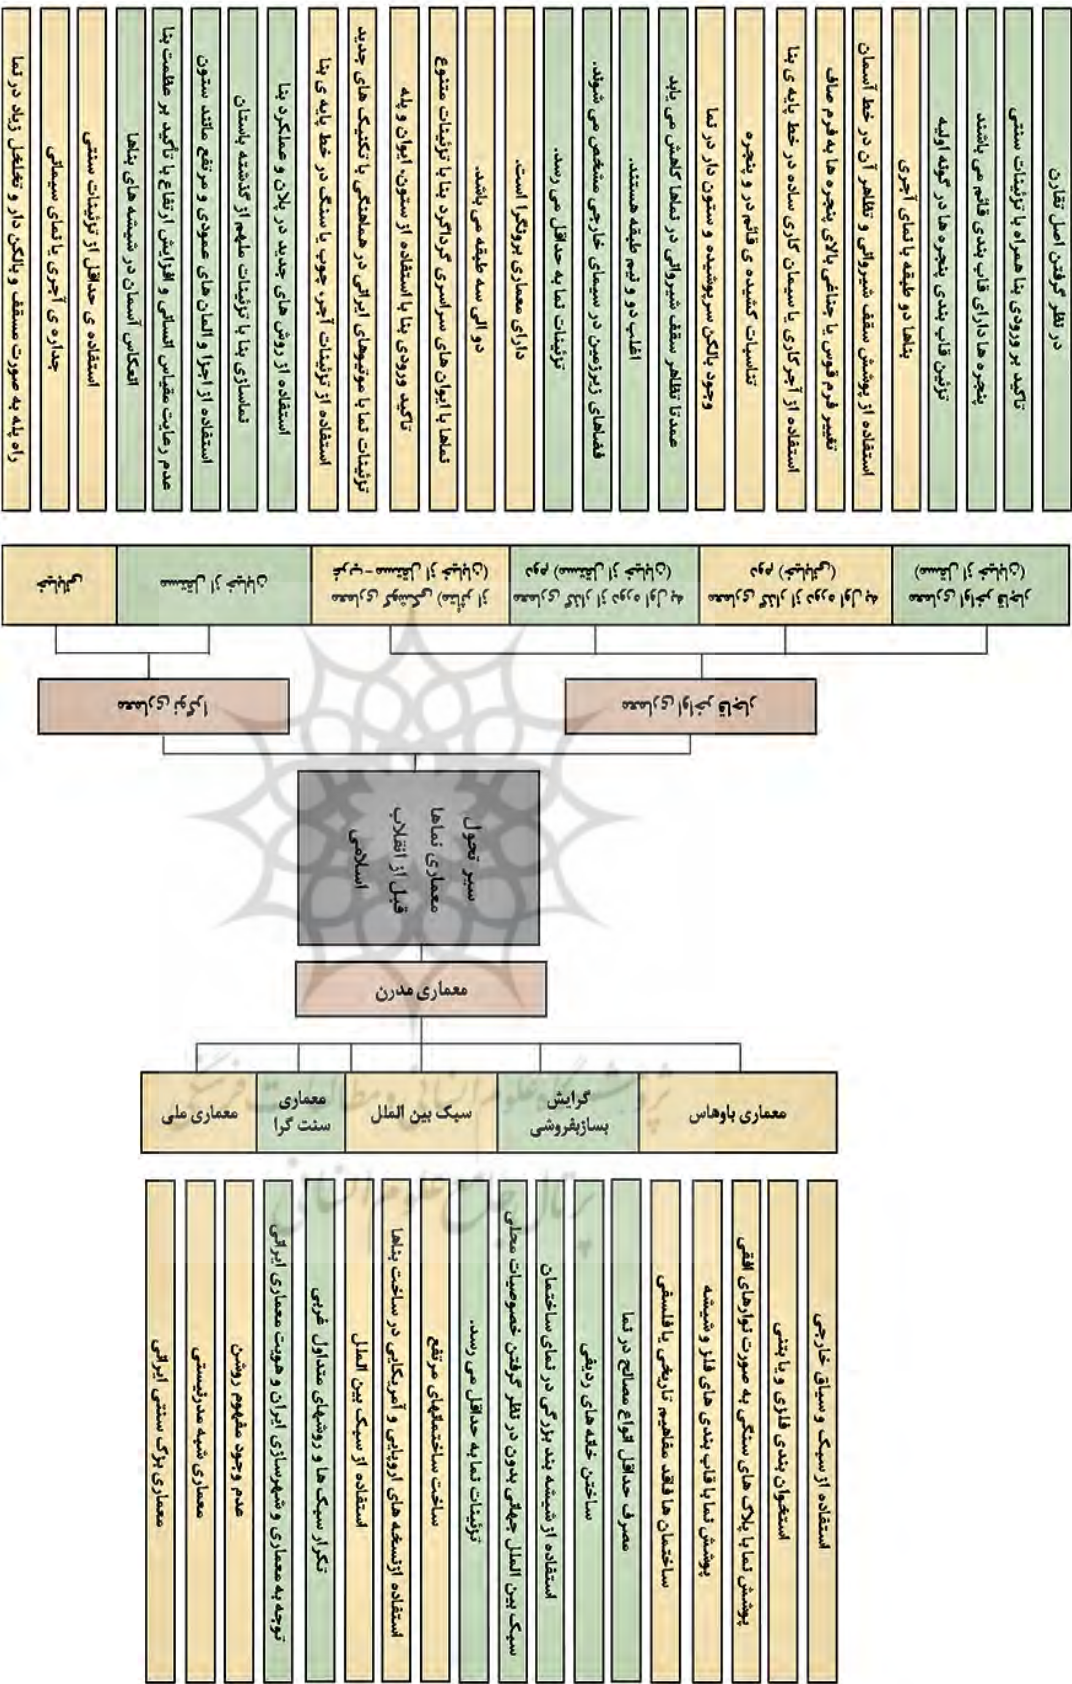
در نظر گرفتن اصل تقارن
تاکید بر ورودی بنا همراه با تزئینات سنتی
پنجره ها دارای قاب بندی پنجره ها در گونه اولیه
تزئین قاب بندی پنجره ها با نمای آجری
بناها دو طبقه با نمای آجری
استفاده از پوشش سقف شیروانی و تظاهر آن در خط آسمان
تغییر فرم قوس با جناغی بالای پنجره ها به فرم صاف
استفاده از آجرکاری با سیمان کاری ساده در خط پایه ی بنا
تناسبات کشیده ی قائم در پنجره
وجود بالکن سرپوشیده و ستون دار در نما
عمدتا تظاهر سقف شیروانی در نماها کاهش می یابد
اغلب دو و نیم طبقه هستند.
فضاهای زیرزمین در سیمای خارجی مشخص می شوند.
تزئینات نما به حداقل می رسد.
دارای معماری برونگرا است.
دو الی سه طبقه می باشند.
نماها با ایوان های سرتاسری گرداگرد بنا با تزئینات متنوع
تاکید ورودی بنا با استفاده از ستون، ایوان و پله
تزئینات نما با موضوعات ایرانی در هماهنگی با تکنیک های جدید
استفاده از تزئینات آجر، چوب یا سنگ در خط پایه ی بنا
استفاده از روش های جدید در پلان و عملکرد بنا
نماسازی بنا با تزئینات ملهم از گذشته باستان
استفاده از اجزا و المان های عمودی و مرتفع مانند ستون
عدم رعایت مقیاس انسانی و افزایش ارتفاع با تاکید بر عظمت بنا
انعکاس آسمان در شیشه های بناها
استفاده ی حداقل از تزئینات سنتی
جداره ی آجری با حداقل از تزئینات سیمانی
راه پله به صورت مسقف و بالکن دار و تعامل زیاد در نما

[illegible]
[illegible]
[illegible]
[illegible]
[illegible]
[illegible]

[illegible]
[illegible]

سیر تحول معماری نماها قبل از انقلاب اسلامی

معماری مدرن

معماری ملی
معماری سنت گرا
سبک بین الملل
گرایش بسازبفروشی
معماری باوهاس

معماری بزرگ سنتی ایرانی
معماری شبه مدرنیستی
عدم وجود مفهوم روشن
توجه به معماری و شهرسازی ایران و هویت معماری ایرانی
تکرار سبک ها و روشهای متداول غربی
استفاده از سبک بین الملل
استفاده از نسخه های اروپایی و آمریکایی در ساخت بناها
ساخت ساختمانهای مرتفع
تزئینات نما به حداقل می رسد.
سبک بین الملل جهانی بدون در نظر گرفتن خصوصیات محلی
استفاده از شیشه بند بزرگی در نمای ساختمان
ساختن خانه های ردیفی
مصرف حداقل انواع مصالح در نما
ساختمان ها فاقد مفاهیم تاریخی یا فلسفی
پوشش نما با قاب بندی های فلز و شیشه
پوشش نما با بلاک های سنگی به صورت نوارهای افقی
استخوان بندی فلزی و یا بتنی
استفاده از سبک و سیاق خارجی